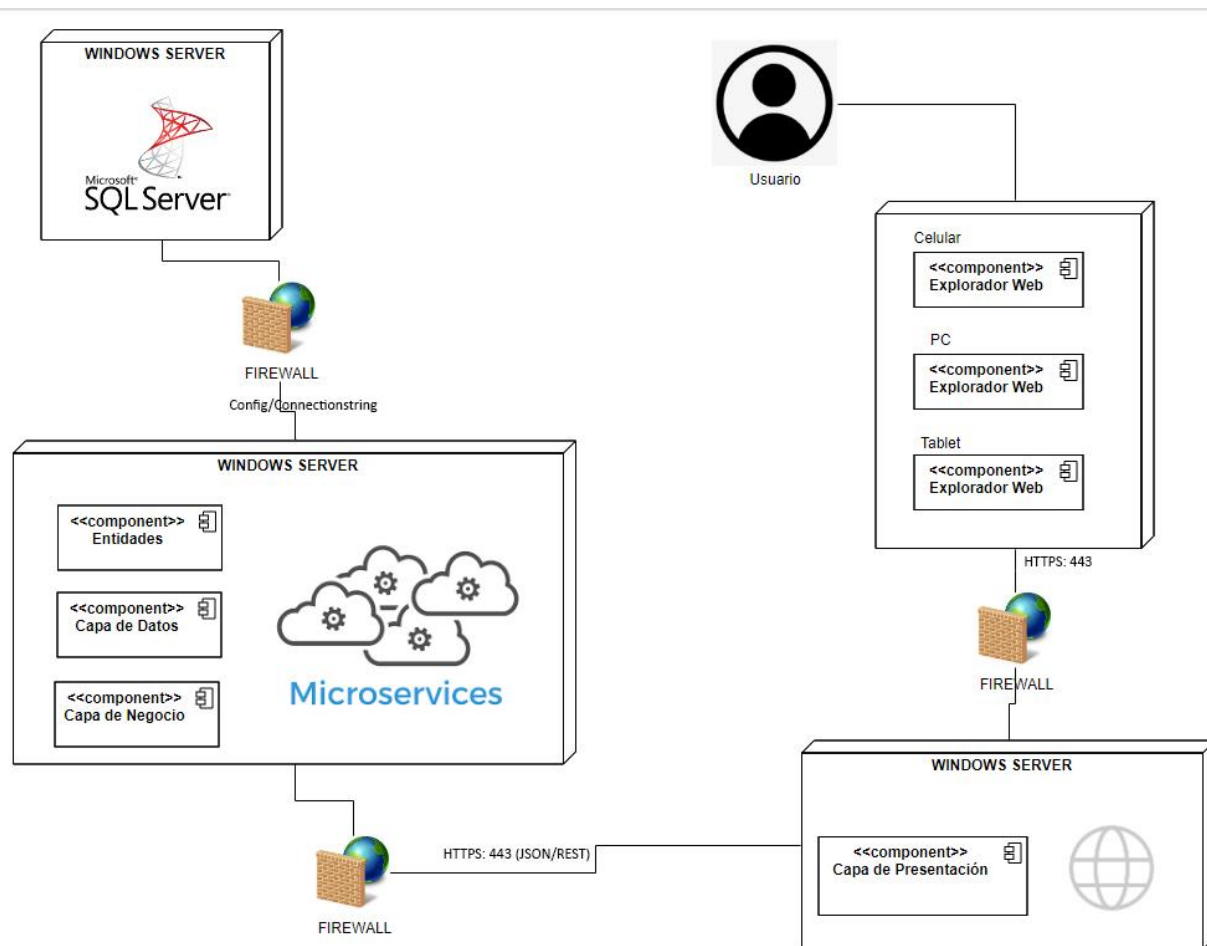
WINDOWS SERVER

Microsoft
SQL Server

FIREWALL

Config/Connectionstring

WINDOWS SERVER

<<component>>
Entidades

<<component>>
Capa de Datos

<<component>>
Capa de Negocio

Microservices

FIREWALL

HTTPS: 443 (JSON/REST)

Usuario

Celular

<<component>>
Explorador Web

PC

<<component>>
Explorador Web

Tablet

<<component>>
Explorador Web

HTTPS: 443

FIREWALL

WINDOWS SERVER

<<component>>
Capa de Presentación